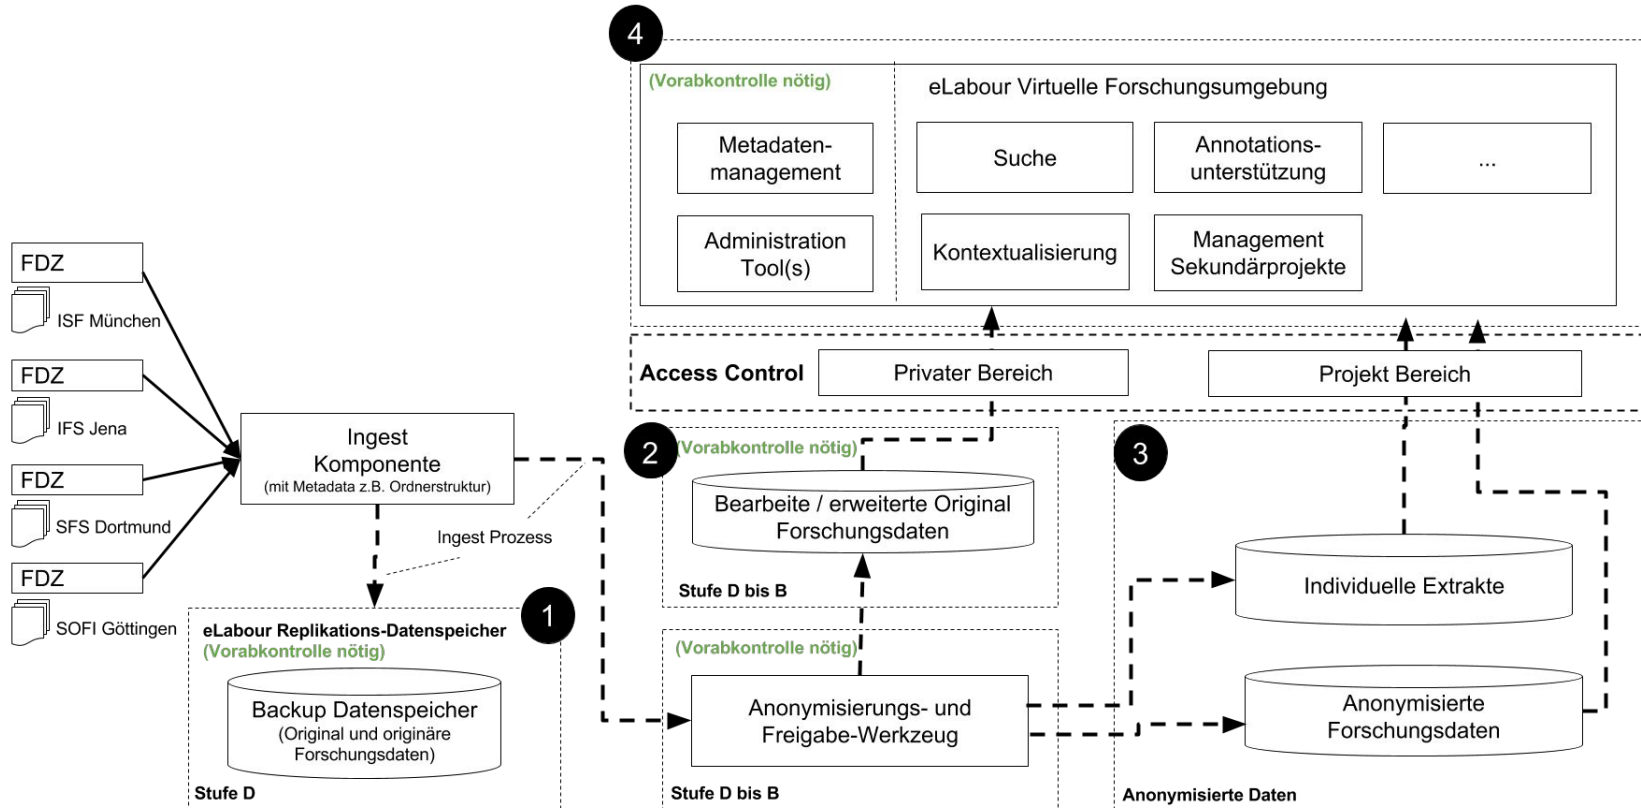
4

(Vorabkontrolle nötig)

eLabour Virtuelle Forschungsumgebung

Metadatenmanagement

Suche

Annotationsunterstützung

...

Administration Tool(s)

Kontextualisierung

Management Sekundärprojekte

Access Control

Privater Bereich

Projekt Bereich

FDZ

ISF München

FDZ

IFS Jena

FDZ

SFS Dortmund

FDZ

SOFI Göttingen

Ingest Komponente (mit Metadata z.B. Ordnerstruktur)

Ingest Prozess

2

(Vorabkontrolle nötig)

Bearbeite / erweiterte Original Forschungsdaten

Stufe D bis B

3

Individuelle Extrakte

1

eLabour Replikations-Datenspeicher
(Vorabkontrolle nötig)

Backup Datenspeicher (Original und originäre Forschungsdaten)

Stufe D

(Vorabkontrolle nötig)

Anonymisierungs- und Freigabe-Werkzeug

Stufe D bis B

Anonymisierte Forschungsdaten

Anonymisierte Daten